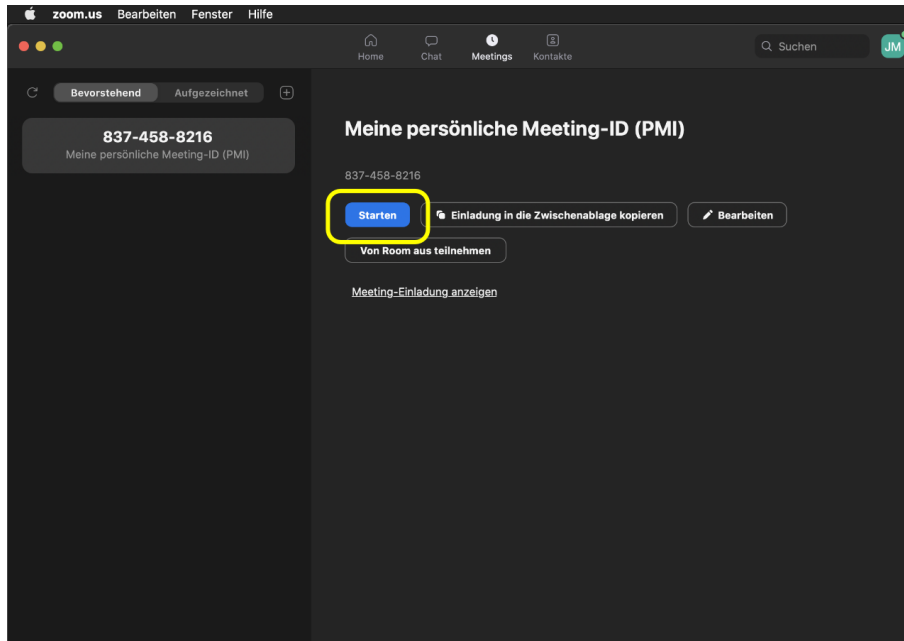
zoom.us Bearbeiten Fenster Hilfe

Home Chat Meetings Kontakte

Suchen

JM

Bevorstehend Aufgezeichnet

837-458-8216
Meine persönliche Meeting-ID (PMI)

Meine persönliche Meeting-ID (PMI)

837-458-8216

Starten

Einladung in die Zwischenablage kopieren

Bearbeiten

Von Room aus teilnehmen

Meeting-Einladung anzeigen